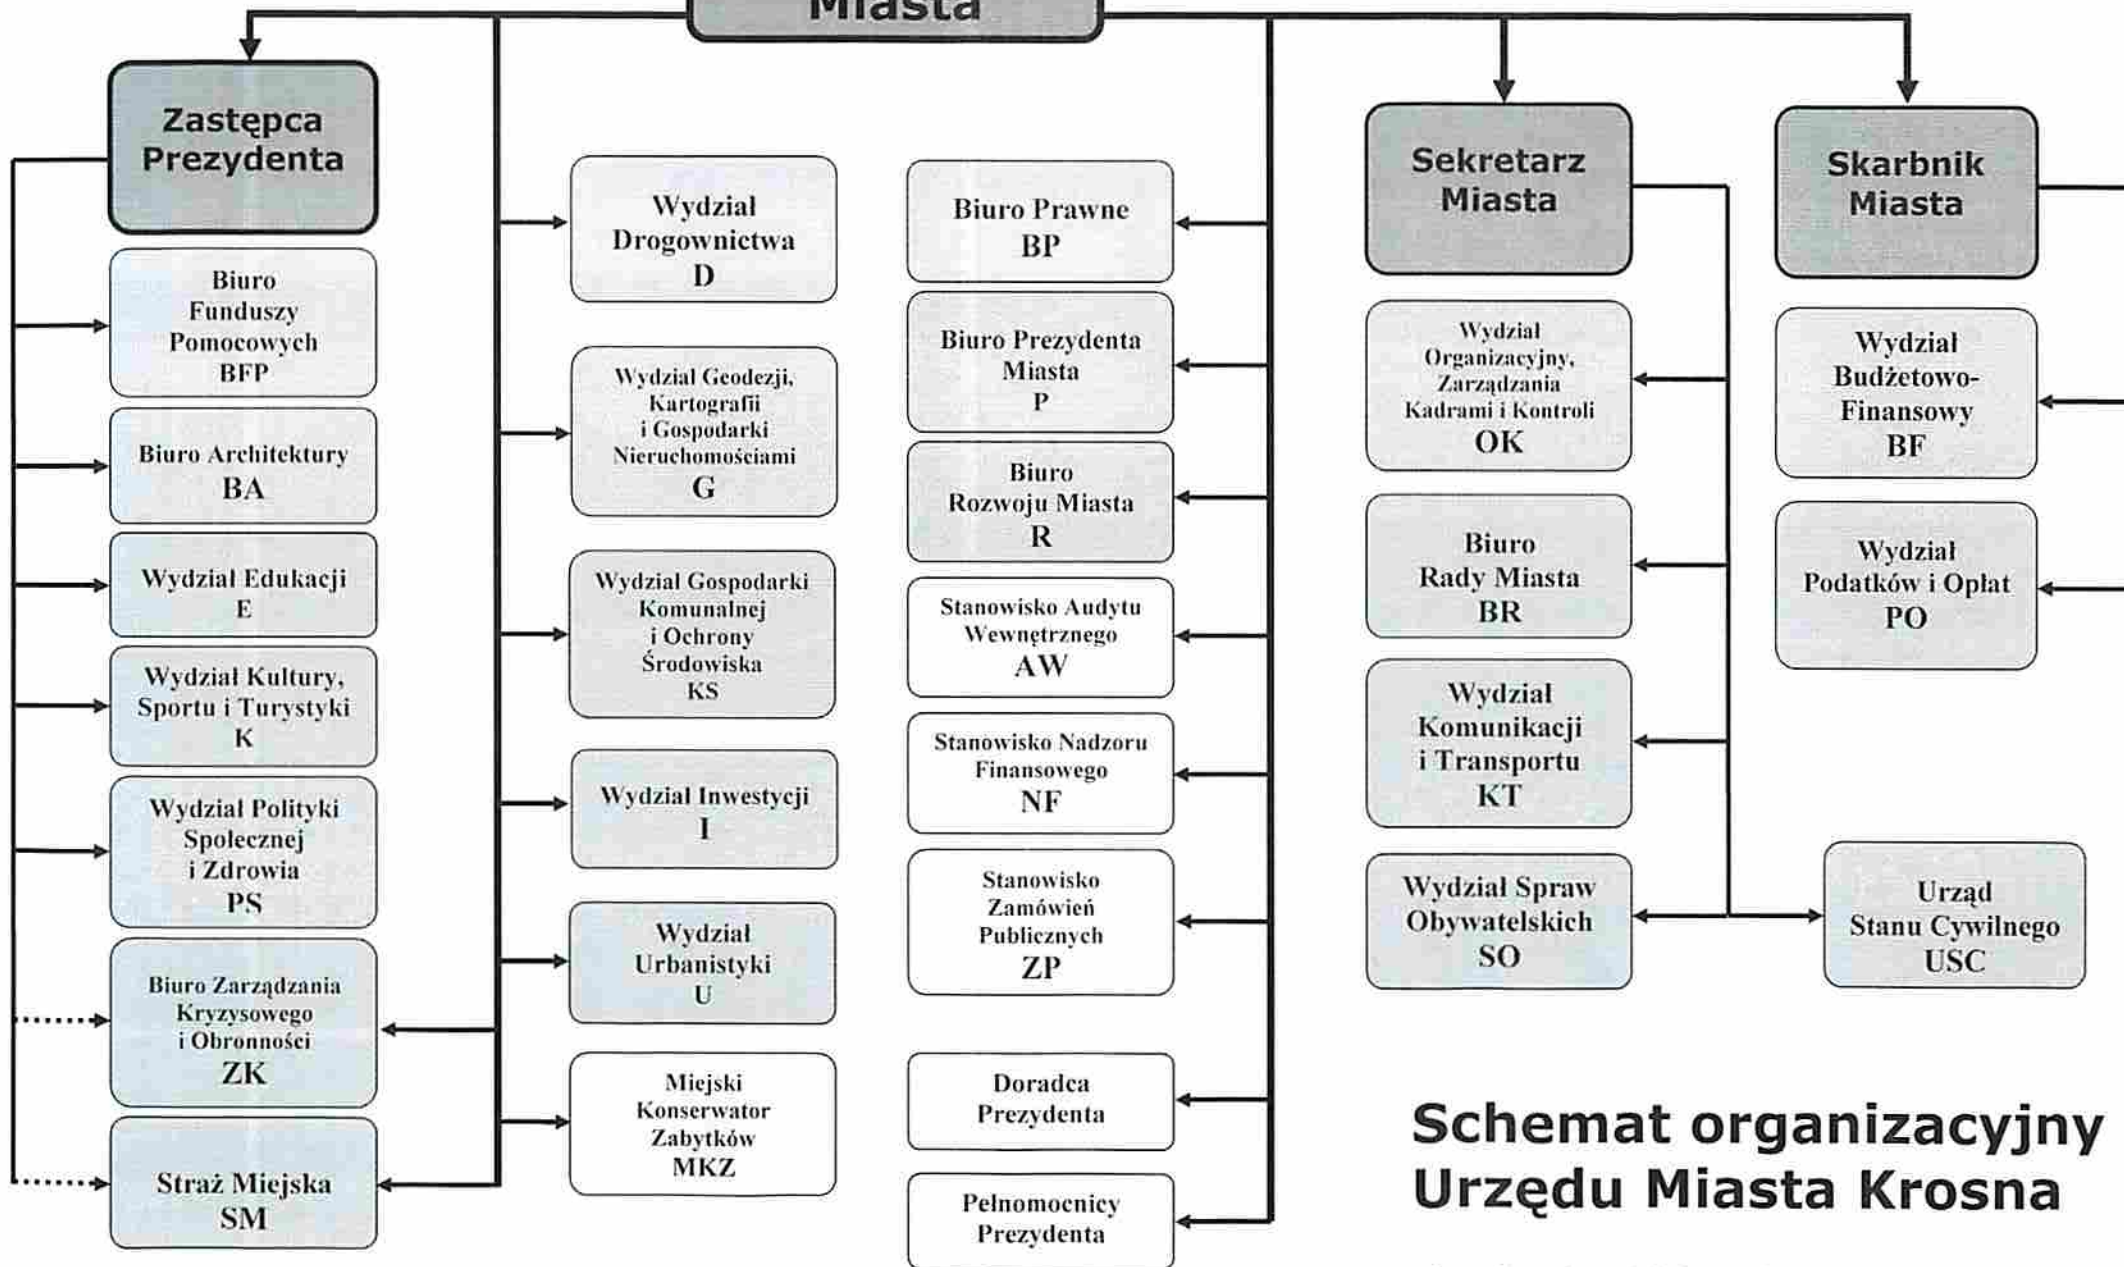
Miasta

Zastępca Prezydenta

Biuro Funduszy Pomocowych BFP

Biuro Architektury BA

Wydział Edukacji E

Wydział Kultury, Sportu i Turystyki K

Wydział Polityki Społecznej i Zdrowia PS

Biuro Zarządzania Kryzysowego i Obronności ZK

Straż Miejska SM

Wydział Drogownictwa D

Wydział Geodezji, Kartografii i Gospodarki Nieruchomościami G

Wydział Gospodarki Komunalnej i Ochrony Środowiska KS

Wydział Inwestycji I

Wydział Urbanistyki U

Miejski Konserwator Zabytków MKZ

Biuro Prawne BP

Biuro Prezydenta Miasta P

Biuro Rozwoju Miasta R

Stanowisko Audytu Wewnętrznego AW

Stanowisko Nadzoru Finansowego NF

Stanowisko Zamówień Publicznych ZP

Doradca Prezydenta

Pełnomocnicy Prezydenta

Sekretarz Miasta

Wydział Organizacyjny, Zarządzania Kadrami i Kontroli OK

Biuro Rady Miasta BR

Wydział Komunikacji i Transportu KT

Wydział Spraw Obywatelskich SO

Skarbnik Miasta

Wydział Budżetowo-Finansowy BF

Wydział Podatków i Opłat PO

Urząd Stanu Cywilnego USC

Schemat organizacyjny Urzędu Miasta Krosna